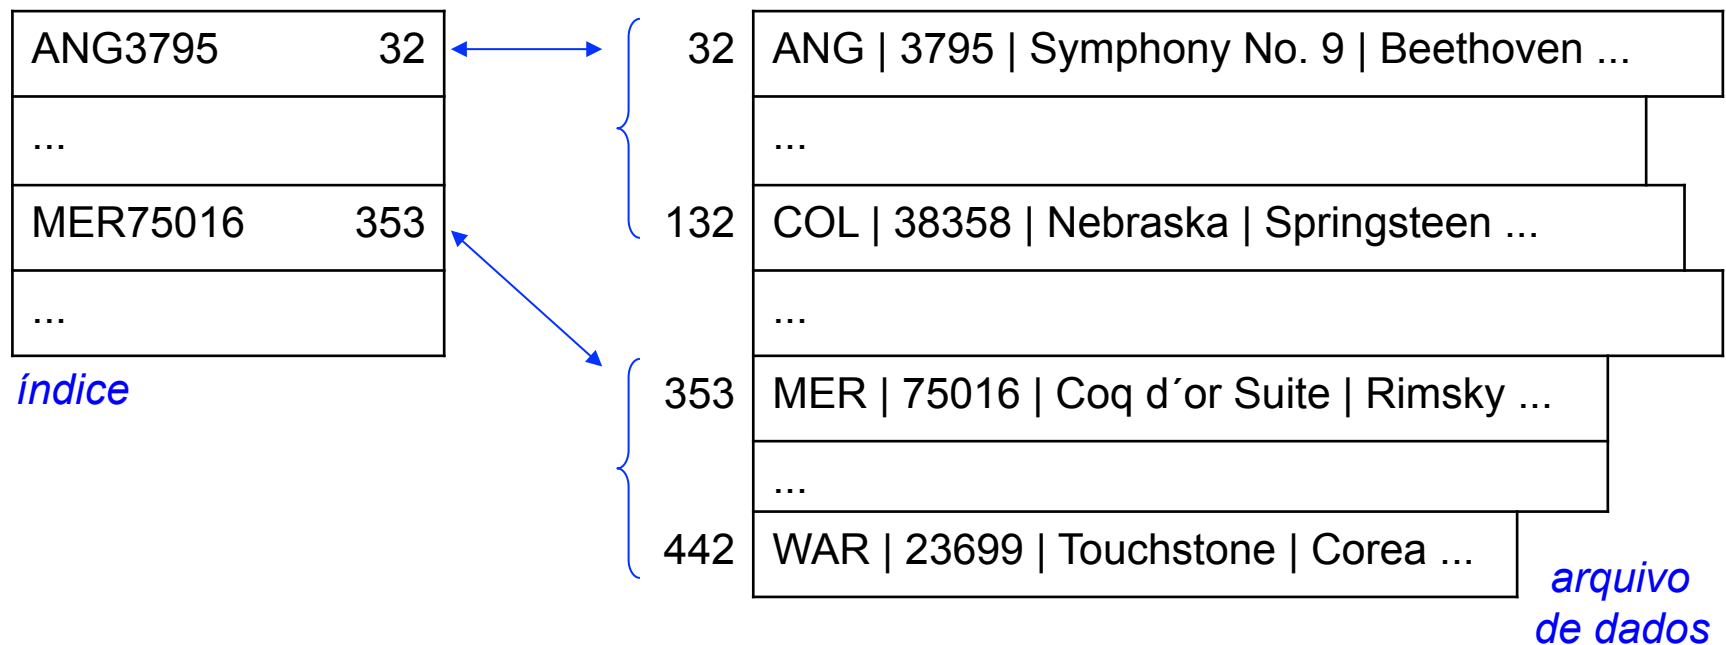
| ANG3795 | 32 |
|---|---|
| ... | |
| MER75016 | 353 |
| ... | |

índice

| | |
|---|---|
| 32 | ANG \| 3795 \| Symphony No. 9 \| Beethoven ... |
| | ... |
| 132 | COL \| 38358 \| Nebraska \| Springsteen ... |
| | ... |
| 353 | MER \| 75016 \| Coq d´or Suite \| Rimsky ... |
| | ... |
| 442 | WAR \| 23699 \| Touchstone \| Corea ... |

arquivo de dados